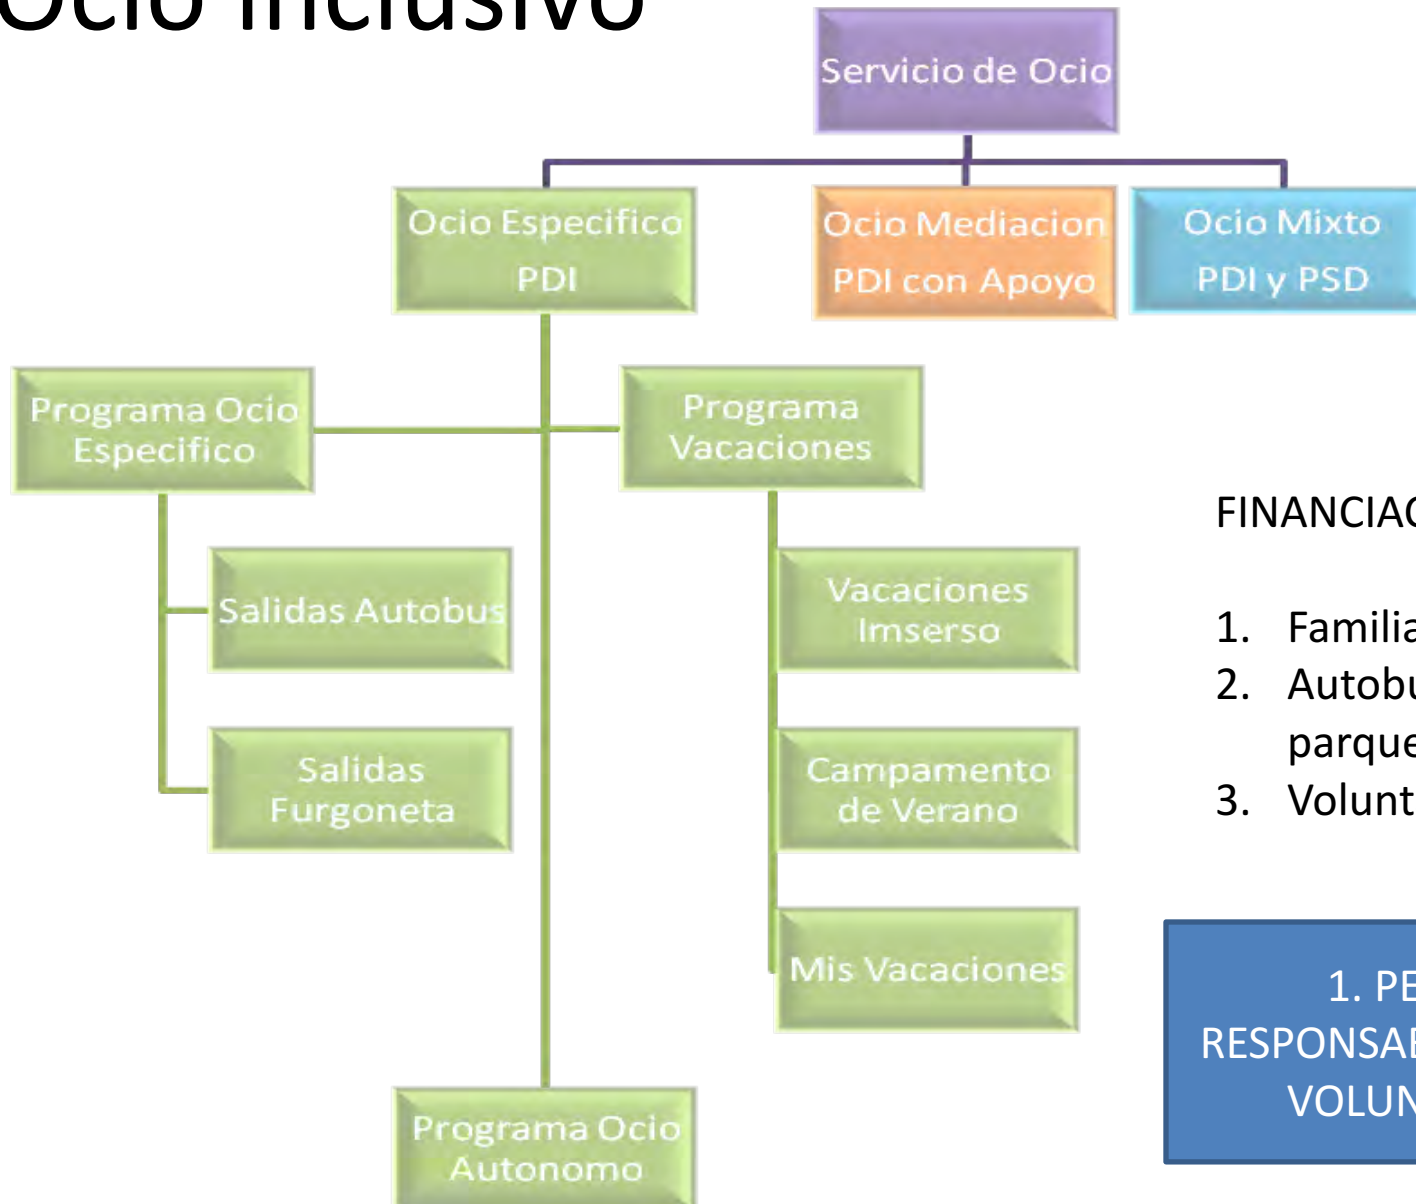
Ocio Inclusivo

Servicio de Ocio

Ocio Especifico PDI

Ocio Mediacion PDI con Apoyo

Ocio Mixto PDI y PSD

Programa Ocio Especifico

Programa Vacaciones

Salidas Autobus

Salidas Furgoneta

Vacaciones Imserso

Campamento de Verano

Mis Vacaciones

Programa Ocio Autonomo

FINANCIAC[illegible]

1. Familia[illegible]
2. Autobu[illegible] parque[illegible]
3. Volunt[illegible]

1. PE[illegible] RESPONSAB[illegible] VOLUN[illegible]